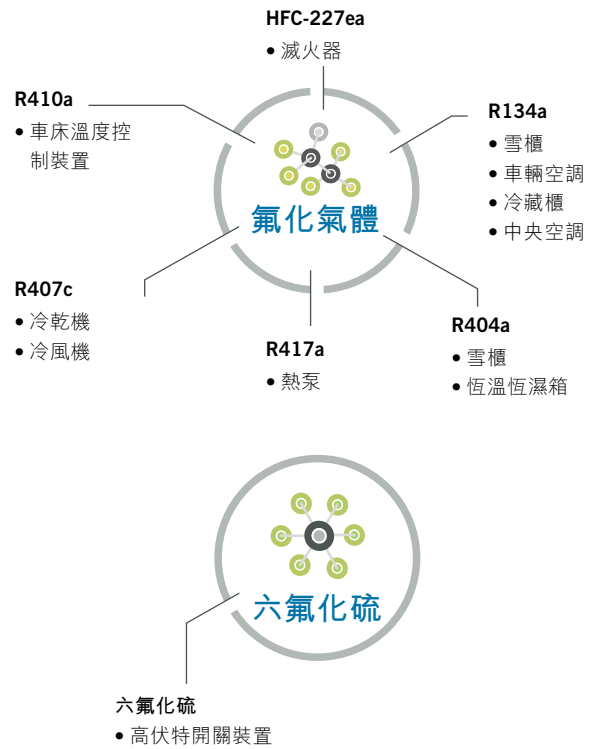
HFC-227ea
• 滅火器

R410a
• 車床溫度控制裝置

R134a
• 雪櫃
• 車輛空調
• 冷藏櫃
• 中央空調

氟化氣體

R407c
• 冷乾機
• 冷風機

R417a
• 熱泵

R404a
• 雪櫃
• 恆溫恆濕箱

六氟化硫

六氟化硫
• 高伏特開關裝置